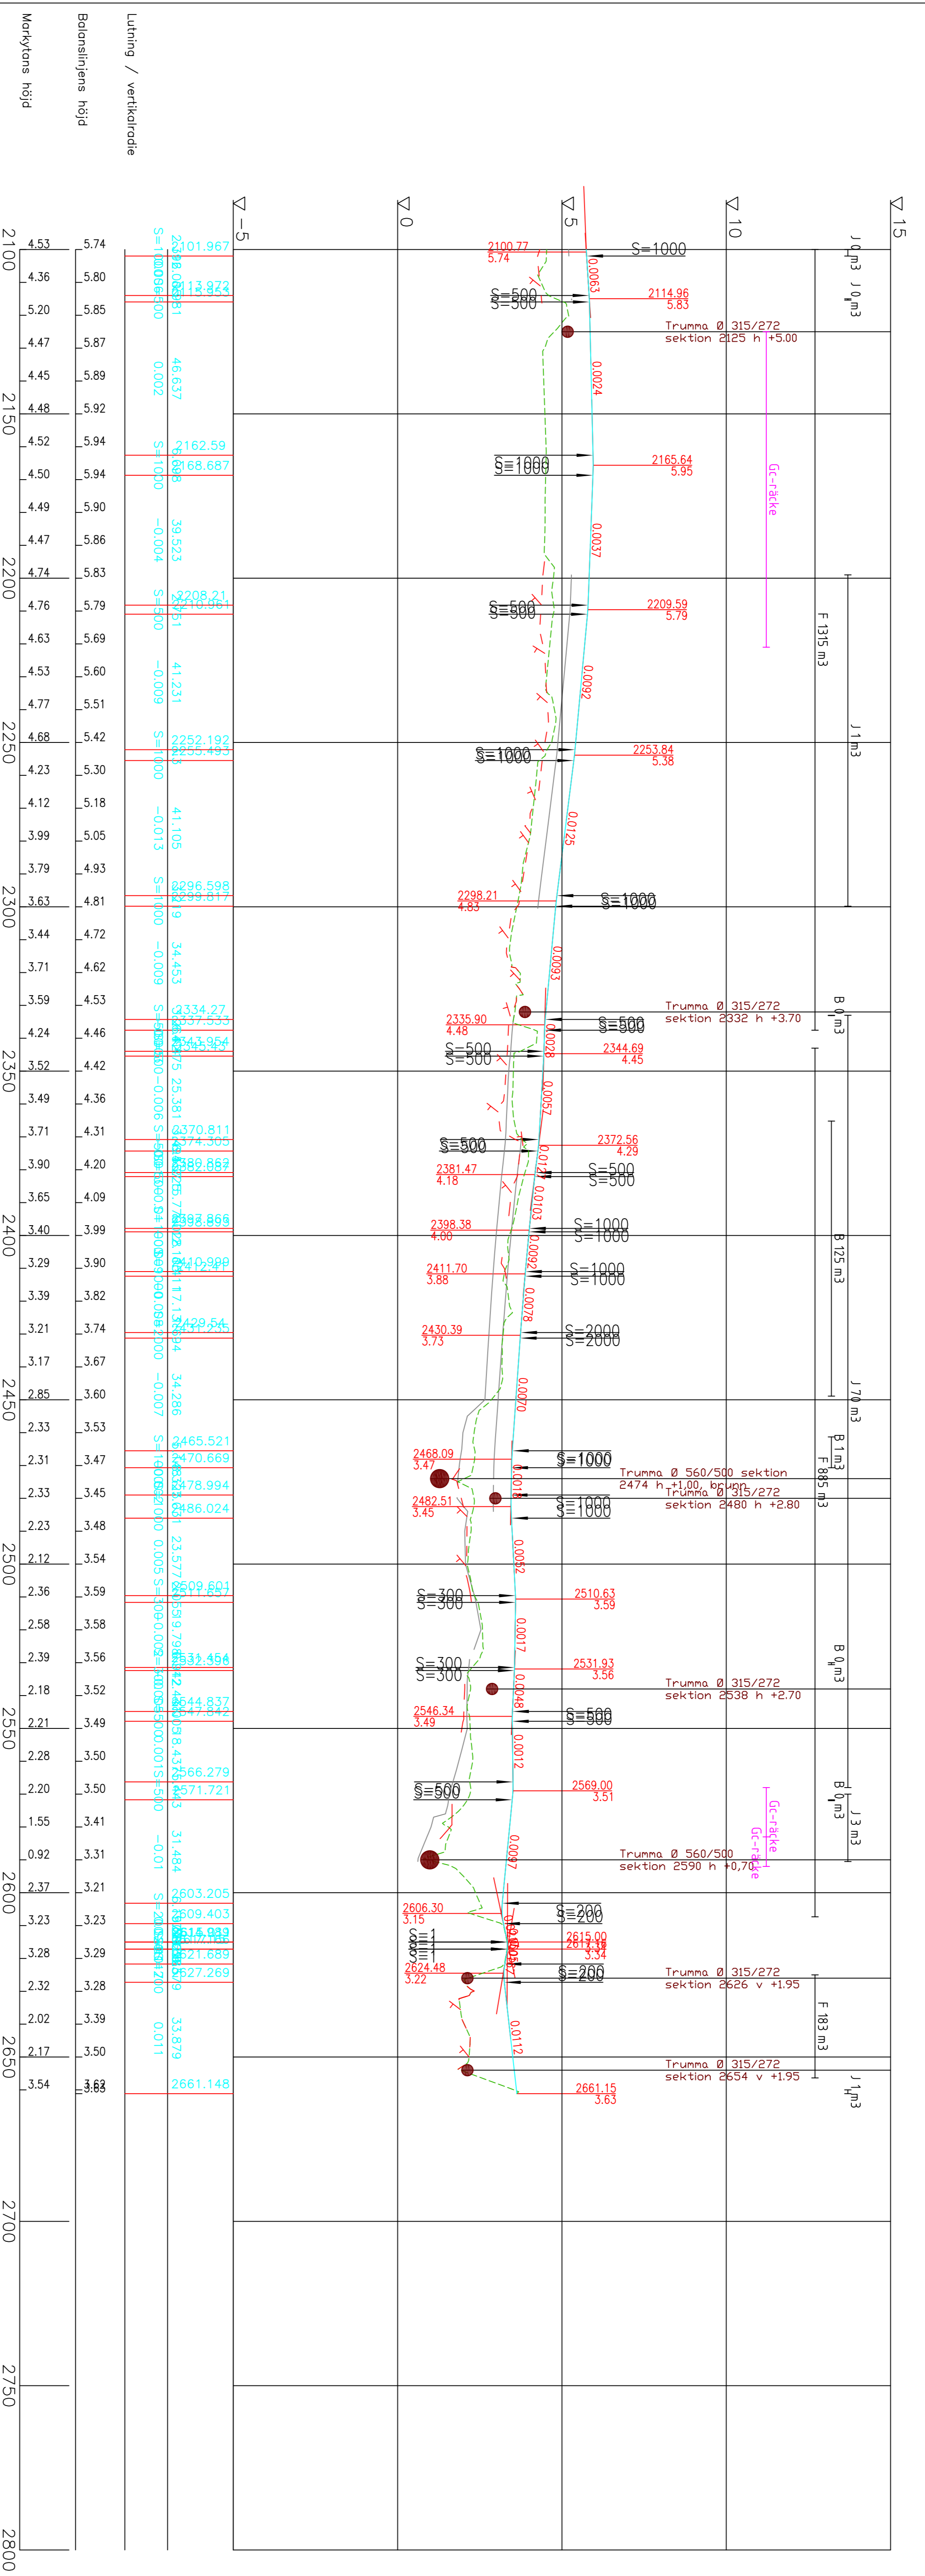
Markytans höjd

Balanslinjens höjd

Lutning / vertikalradie

∇ -5
∇ 0
∇ 5
∇ 10
∇ 15

| | Markytans höjd | Balanslinjens höjd |
|---|---|---|
| 2100 | 4.53 | 5.74 |
| | 4.36 | 5.80 |
| | 5.20 | 5.85 |
| | 4.47 | 5.87 |
| | 4.45 | 5.89 |
| 2150 | 4.48 | 5.92 |
| | 4.52 | 5.94 |
| | 4.50 | 5.94 |
| | 4.49 | 5.90 |
| | 4.47 | 5.86 |
| 2200 | 4.74 | 5.83 |
| | 4.76 | 5.79 |
| | 4.63 | 5.69 |
| | 4.53 | 5.60 |
| | 4.77 | 5.51 |
| 2250 | 4.68 | 5.42 |
| | 4.23 | 5.30 |
| | 4.12 | 5.18 |
| | 3.99 | 5.05 |
| | 3.79 | 4.93 |
| 2300 | 3.63 | 4.81 |
| | 3.44 | 4.72 |
| | 3.71 | 4.62 |
| | 3.59 | 4.53 |
| | 4.24 | 4.46 |
| 2350 | 3.52 | 4.42 |
| | 3.49 | 4.36 |
| | 3.71 | 4.31 |
| | 3.90 | 4.20 |
| | 3.65 | 4.09 |
| 2400 | 3.40 | 3.99 |
| | 3.29 | 3.90 |
| | 3.39 | 3.82 |
| | 3.21 | 3.74 |
| | 3.17 | 3.67 |
| 2450 | 2.85 | 3.60 |
| | 2.33 | 3.53 |
| | 2.31 | 3.47 |
| | 2.33 | 3.45 |
| | 2.23 | 3.48 |
| 2500 | 2.12 | 3.54 |
| | 2.36 | 3.59 |
| | 2.58 | 3.58 |
| | 2.39 | 3.56 |
| | 2.18 | 3.52 |
| 2550 | 2.21 | 3.49 |
| | 2.28 | 3.50 |
| | 2.20 | 3.50 |
| | 1.55 | 3.41 |
| | 0.92 | 3.31 |
| 2600 | 2.37 | 3.21 |
| | 3.23 | 3.23 |
| | 3.28 | 3.29 |
| | 2.32 | 3.28 |
| | 2.02 | 3.39 |
| 2650 | 2.17 | 3.50 |
| | 3.54 | 3.63 |
| 2700 | | |
| 2750 | | |
| 2800 | | |

2101.967
0.002
46.637
2162.59
2168.687
-0.004
39.523
2208.21
2210.961
-0.009
41.231
2252.192
2255.493
-0.013
41.105
2296.598
2299.617
-0.009
34.453
2334.27
2337.533
2343.954
-0.006
25.381
2370.811
2374.305
2380.862
2382.087
2397.866
2398.869
2410.999
2412.311
2429.54
-0.007
34.286
2465.521
2470.669
2478.994
2486.024
0.005
23.577
2509.601
2511.651
2531.454
2544.837
2547.842
2566.279
2571.721
-0.01
31.484
2603.205
2609.403
2615.032
2621.689
2627.269
0.011
33.879
2661.148
S=1000
S=500
S=1000

2100.77
5.74
S=1000
0.0063
S=500
2114.96
5.83
Trumma Ø 315/272
sektion 2125 h +5.00
0.0024
S=1000
2165.64
5.95
Gc-räcke
0.0037
S=500
2209.59
5.79
F 1315 m3
0.0092
J 1 m3
S=1000
2253.84
5.38
0.0125
2298.21
4.83
S=1000
0.0093
Trumma Ø 315/272
sektion 2332 h +3.70
2335.90
4.48
S=500
0.0028
S=500
2344.69
4.45
0.0057
S=500
2372.56
4.29
2381.47
4.18
S=500
0.0103
2398.38
4.00
S=1000
0.0092
2411.70
3.88
S=1000
0.0078
2430.39
3.73
S=2000
B 125 m3
J 70 m3
0.0070
B 1 m3
2468.09
3.47
S=1000
Trumma Ø 560/500 sektion
2474 h +1.00, brunn
Trumma Ø 315/272
sektion 2480 h +2.80
F 885 m3
2482.51
3.45
S=1000
0.0052
S=300
2510.63
3.59
0.0017
S=300
2531.93
3.56
Trumma Ø 315/272
sektion 2538 h +2.70
0.0048
2546.34
3.49
S=500
0.0012
S=500
2569.00
3.51
Gc-räcke
Gc-räcke
J 3 m3
0.0097
Trumma Ø 560/500
sektion 2590 h +0,70
2606.30
3.15
S=200
S=1
2615.00
2617.16
3.34
2624.48
3.22
S=200
Trumma Ø 315/272
sektion 2626 v +1.95
F 183 m3
0.0112
Trumma Ø 315/272
sektion 2654 v +1.95
2661.15
3.63
J 0 m3
J 0 m3
B 0 m3
B 0 m3
B 0 m3
J 1 m3